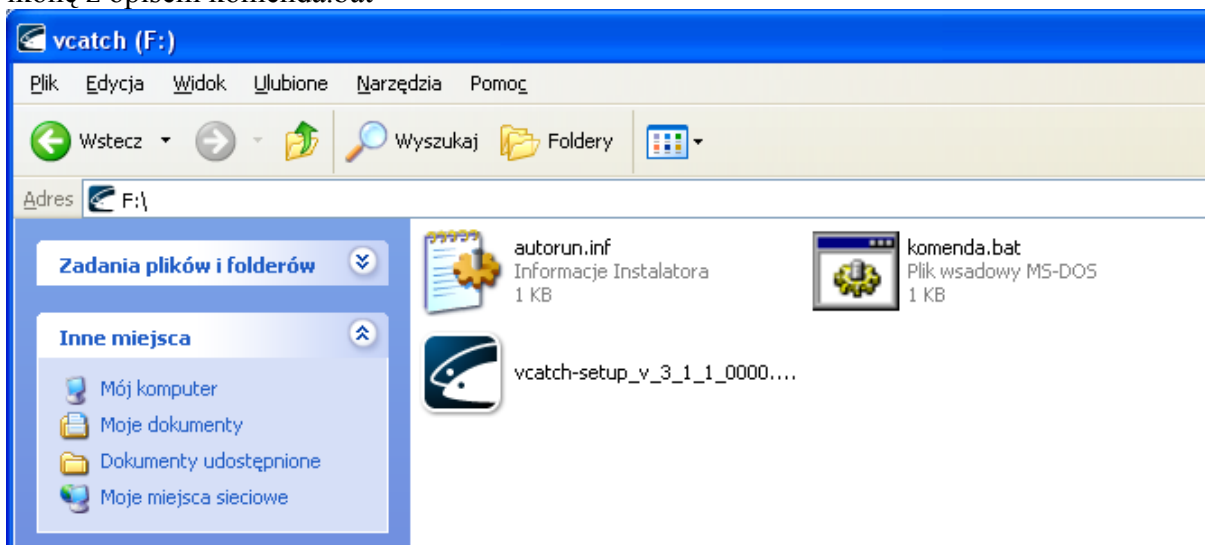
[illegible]

vcatch (F:)

Plik Edycja Widok Ulubione Narzędzia Pomoc

Wstecz Wyszukaj Foldery

Adres F:\

Zadania plików i folderów

Inne miejsca

Mój komputer

Moje dokumenty

Dokumenty udostępnione

Moje miejsca sieciowe

autorun.inf
Informacje Instalatora
1 KB

komenda.bat
Plik wsadowy MS-DOS
1 KB

vcatch-setup_v_3_1_1_0000....